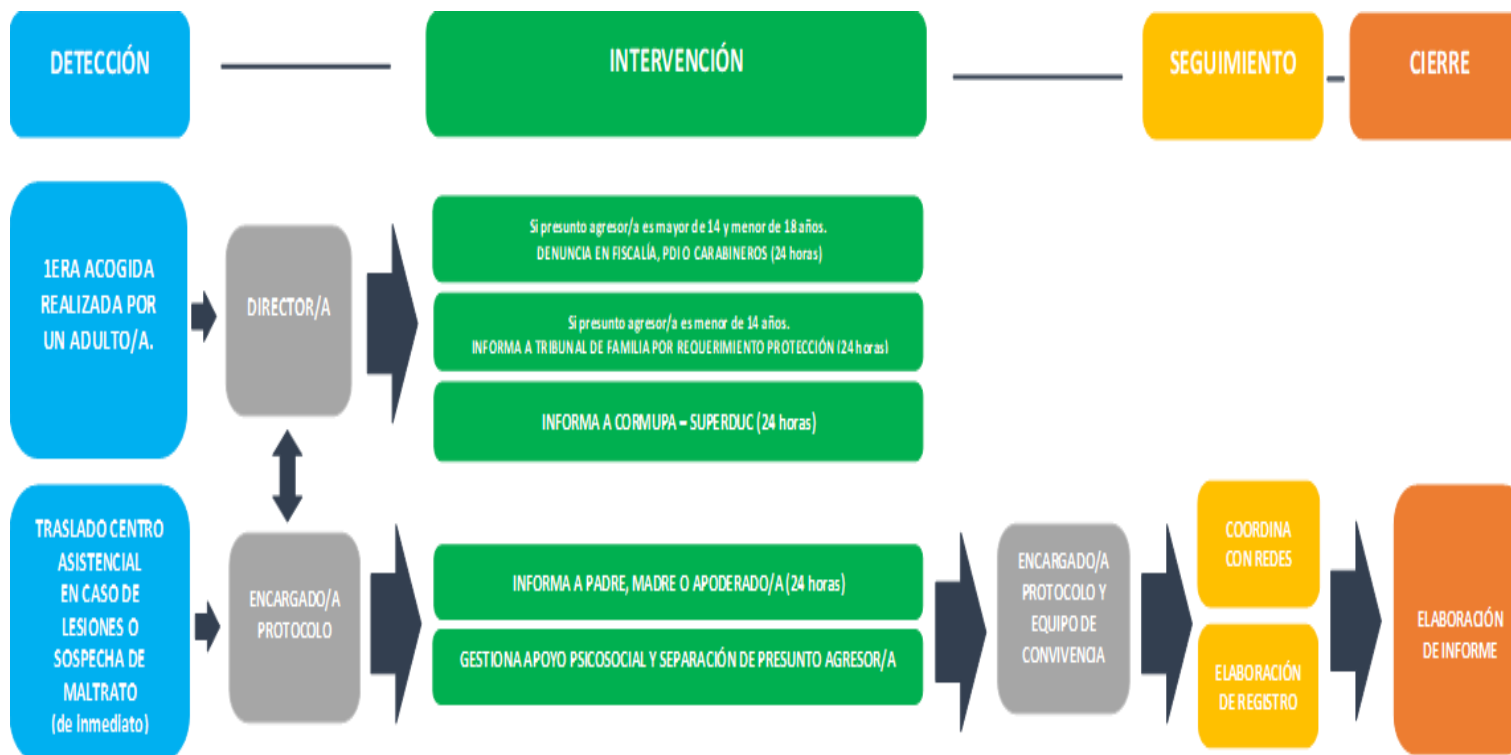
DETECCIÓN

INTERVENCIÓN

SEGUIMIENTO

CIERRE

1ERA ACOGIDA REALIZADA POR UN ADULTO/A.

DIRECTOR/A

Si presunto agresor/a es mayor de 14 y menor de 18 años.
DENUNCIA EN FISCALÍA, PDI O CARABINEROS (24 horas)

Si presunto agresor/a es menor de 14 años.
INFORMA A TRIBUNAL DE FAMILIA POR REQUERIMIENTO PROTECCIÓN (24 horas)

INFORMA A CORMUPA – SUPERDUC (24 horas)

TRASLADO CENTRO ASISTENCIAL EN CASO DE LESIONES O SOSPECHA DE MALTRATO (de Inmediato)

ENCARGADO/A PROTOCOLO

INFORMA A PADRE, MADRE O APODERADO/A (24 horas)

GESTIONA APOYO PSICOSOCIAL Y SEPARACIÓN DE PRESUNTO AGRESOR/A

ENCARGADO/A PROTOCOLO Y EQUIPO DE CONVIVENCIA

COORDINA CON REDES

ELABORACIÓN DE REGISTRO

ELABORACIÓN DE INFORME